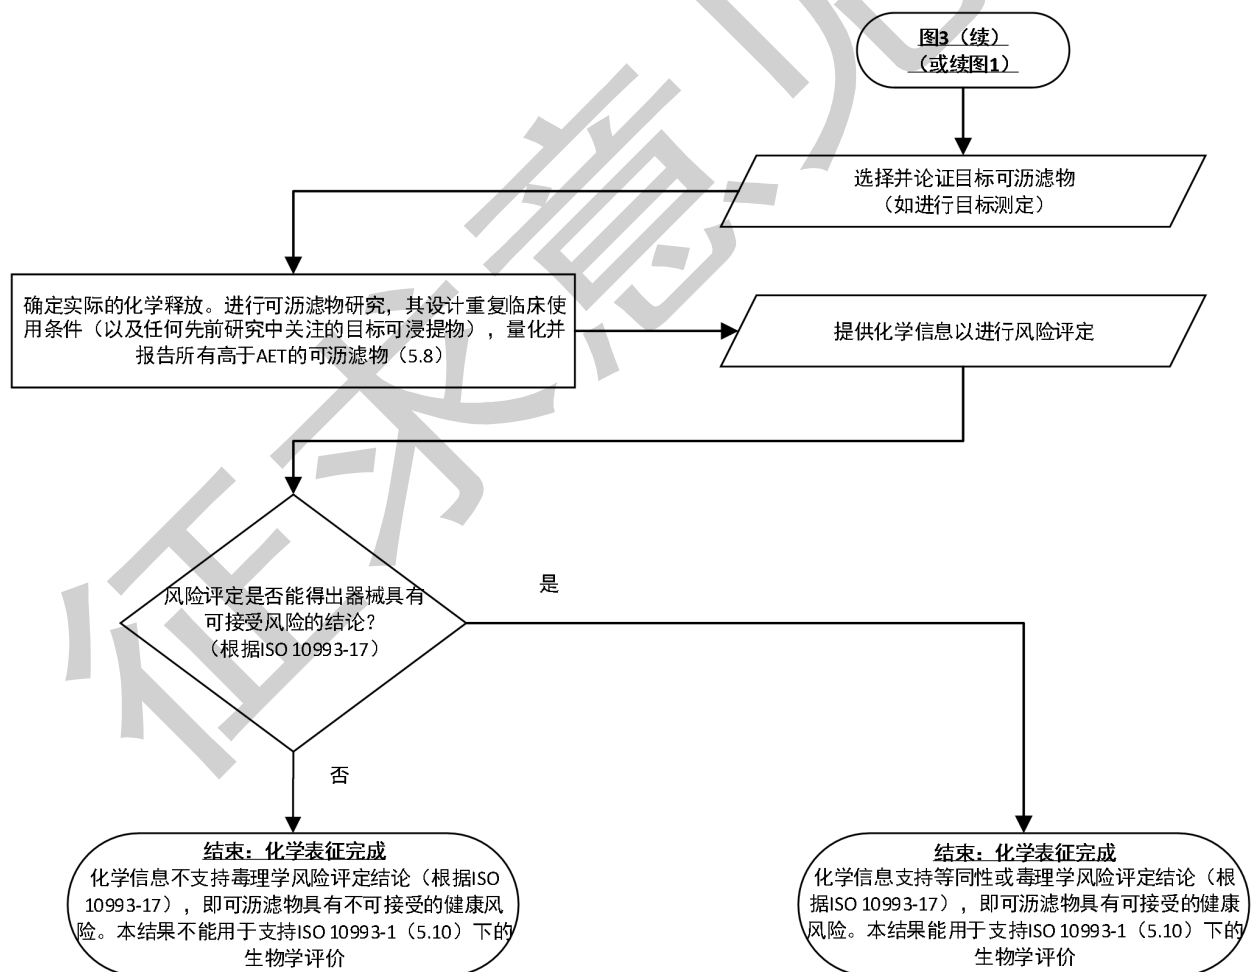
图3（续）
（或续图1）

选择并论证目标可沥滤物
（如进行目标测定）

确定实际的化学释放。进行可沥滤物研究，其设计重复临床使用条件（以及任何先前研究中关注的目标可浸提物），量化并报告所有高于AET的可沥滤物（5.8）

提供化学信息以进行风险评定

风险评定是否能得出器械具有可接受风险的结论？
（根据ISO 10993-17）

是

否

结束：化学表征完成
化学信息不支持毒理学风险评定结论（根据ISO 10993-17），即可沥滤物具有不可接受的健康风险。本结果不能用于支持ISO 10993-1（5.10）下的生物学评价

结束：化学表征完成
化学信息支持等同性或毒理学风险评定结论（根据ISO 10993-17），即可沥滤物具有可接受的健康风险。本结果能用于支持ISO 10993-1（5.10）下的生物学评价

征求意见